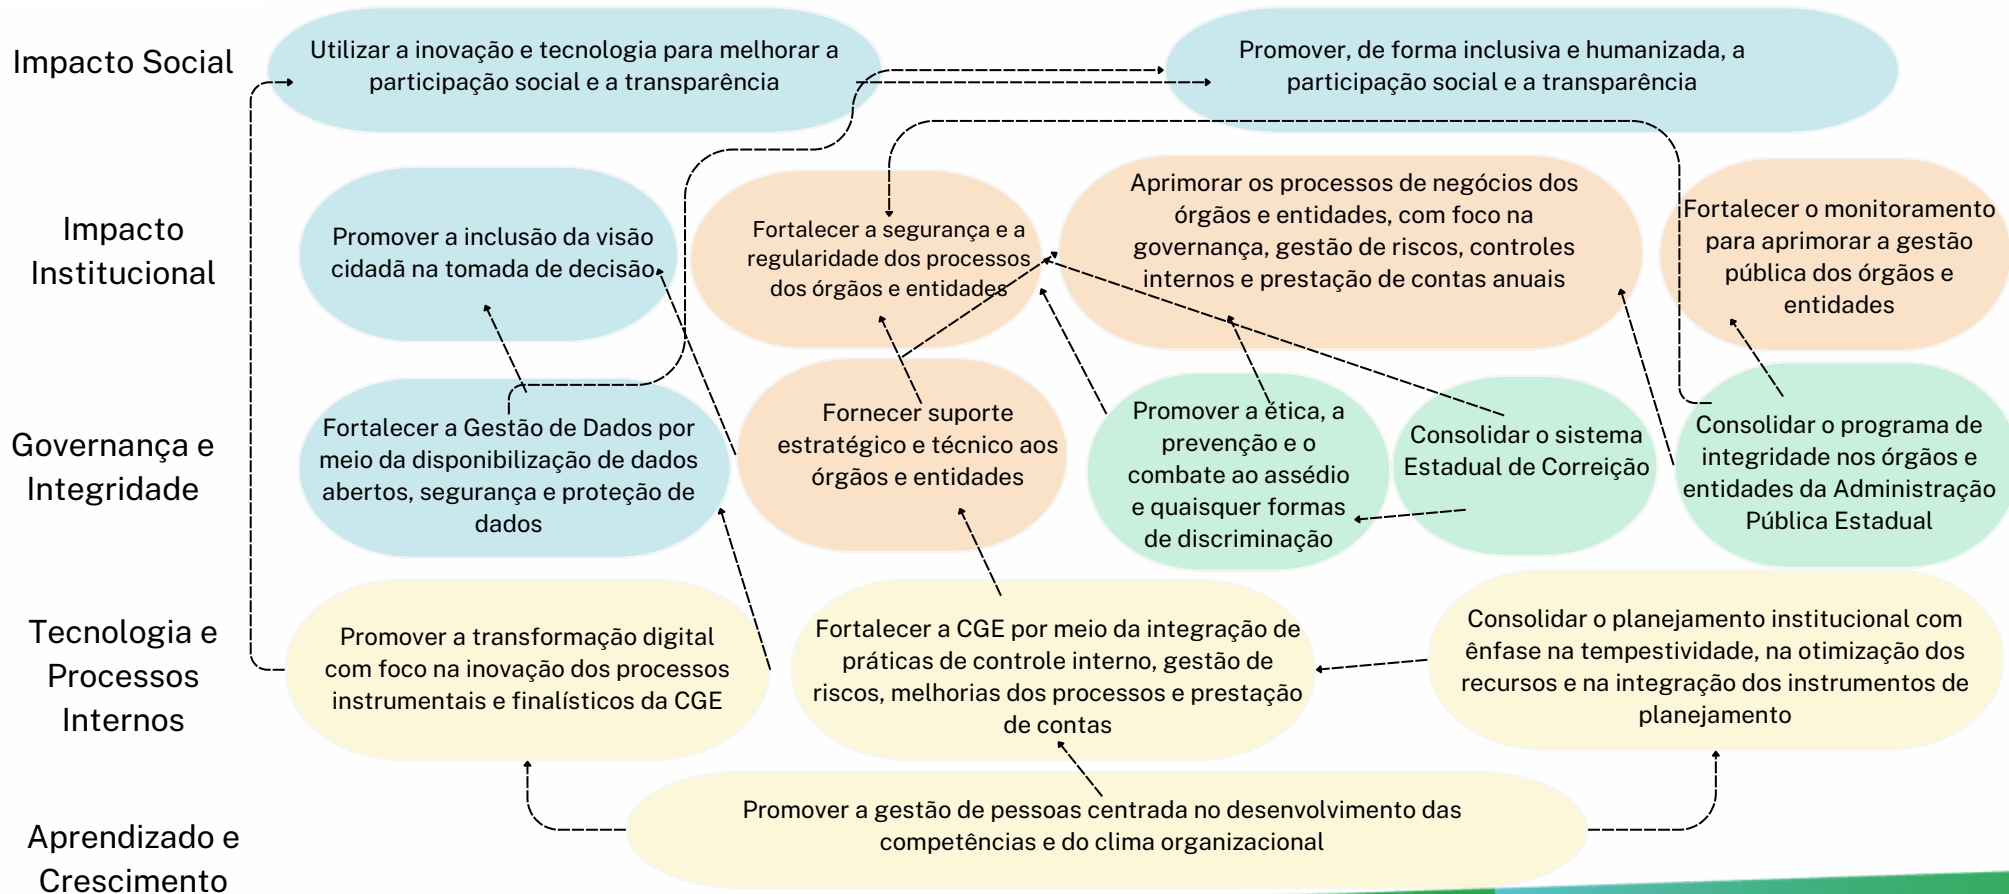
Impacto Social

Utilizar a inovação e tecnologia para melhorar a participação social e a transparência

Promover, de forma inclusiva e humanizada, a participação social e a transparência

Impacto Institucional

Promover a inclusão da visão cidadã na tomada de decisão

Fortalecer a segurança e a regularidade dos processos dos órgãos e entidades

Aprimorar os processos de negócios dos órgãos e entidades, com foco na governança, gestão de riscos, controles internos e prestação de contas anuais

Fortalecer o monitoramento para aprimorar a gestão pública dos órgãos e entidades

Governança e Integridade

Fortalecer a Gestão de Dados por meio da disponibilização de dados abertos, segurança e proteção de dados

Fornecer suporte estratégico e técnico aos órgãos e entidades

Promover a ética, a prevenção e o combate ao assédio e quaisquer formas de discriminação

Consolidar o sistema Estadual de Correição

Consolidar o programa de integridade nos órgãos e entidades da Administração Pública Estadual

Tecnologia e Processos Internos

Promover a transformação digital com foco na inovação dos processos instrumentais e finalísticos da CGE

Fortalecer a CGE por meio da integração de práticas de controle interno, gestão de riscos, melhorias dos processos e prestação de contas

Consolidar o planejamento institucional com ênfase na tempestividade, na otimização dos recursos e na integração dos instrumentos de planejamento

Aprendizado e Crescimento

Promover a gestão de pessoas centrada no desenvolvimento das competências e do clima organizacional